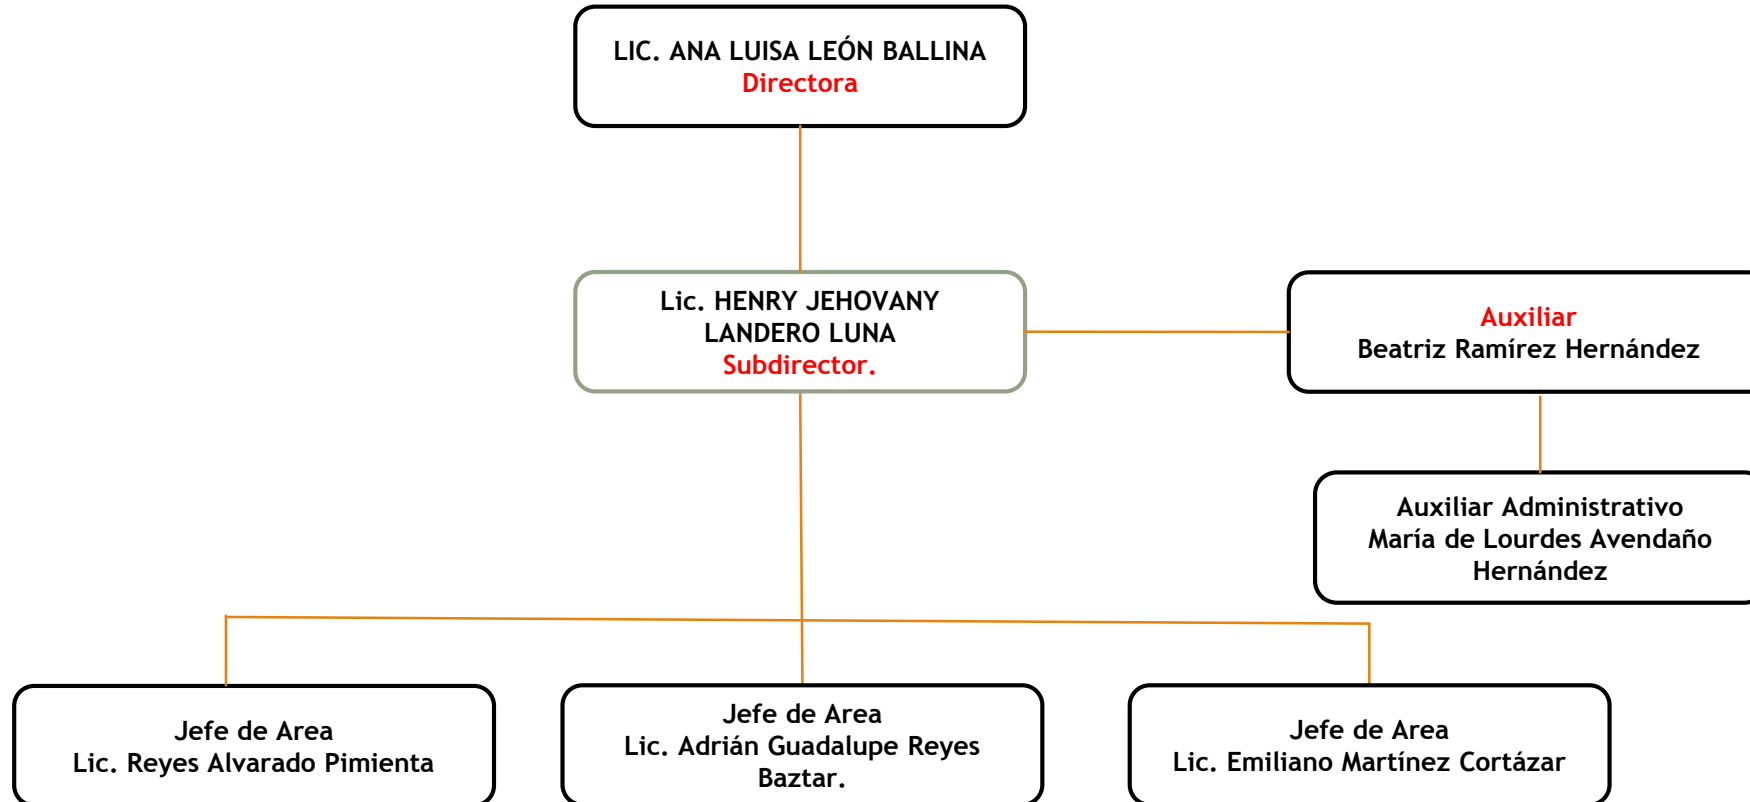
LIC. ANA LUISA LEÓN BALLINA
Directora

Lic. HENRY JEHOVANY LANDERO LUNA
Subdirector.

Auxiliar
Beatriz Ramírez Hernández

Auxiliar Administrativo
María de Lourdes Avendaño Hernández

Jefe de Area
Lic. Reyes Alvarado Pimienta

Jefe de Area
Lic. Adrián Guadalupe Reyes Baztar.

Jefe de Area
Lic. Emiliano Martínez Cortázar